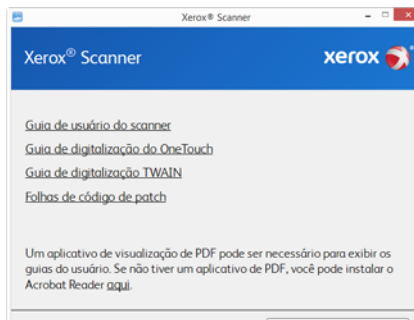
Xerox® Scanner

Xerox® Scanner

xerox

Guia de usuário do scanner

Guia de digitalização do OneTouch

Guia de digitalização TWAIN

Folhas de código de patch

Um aplicativo de visualização de PDF pode ser necessário para exibir os guias do usuário. Se não tiver um aplicativo de PDF, você pode instalar o Acrobat Reader aqui.